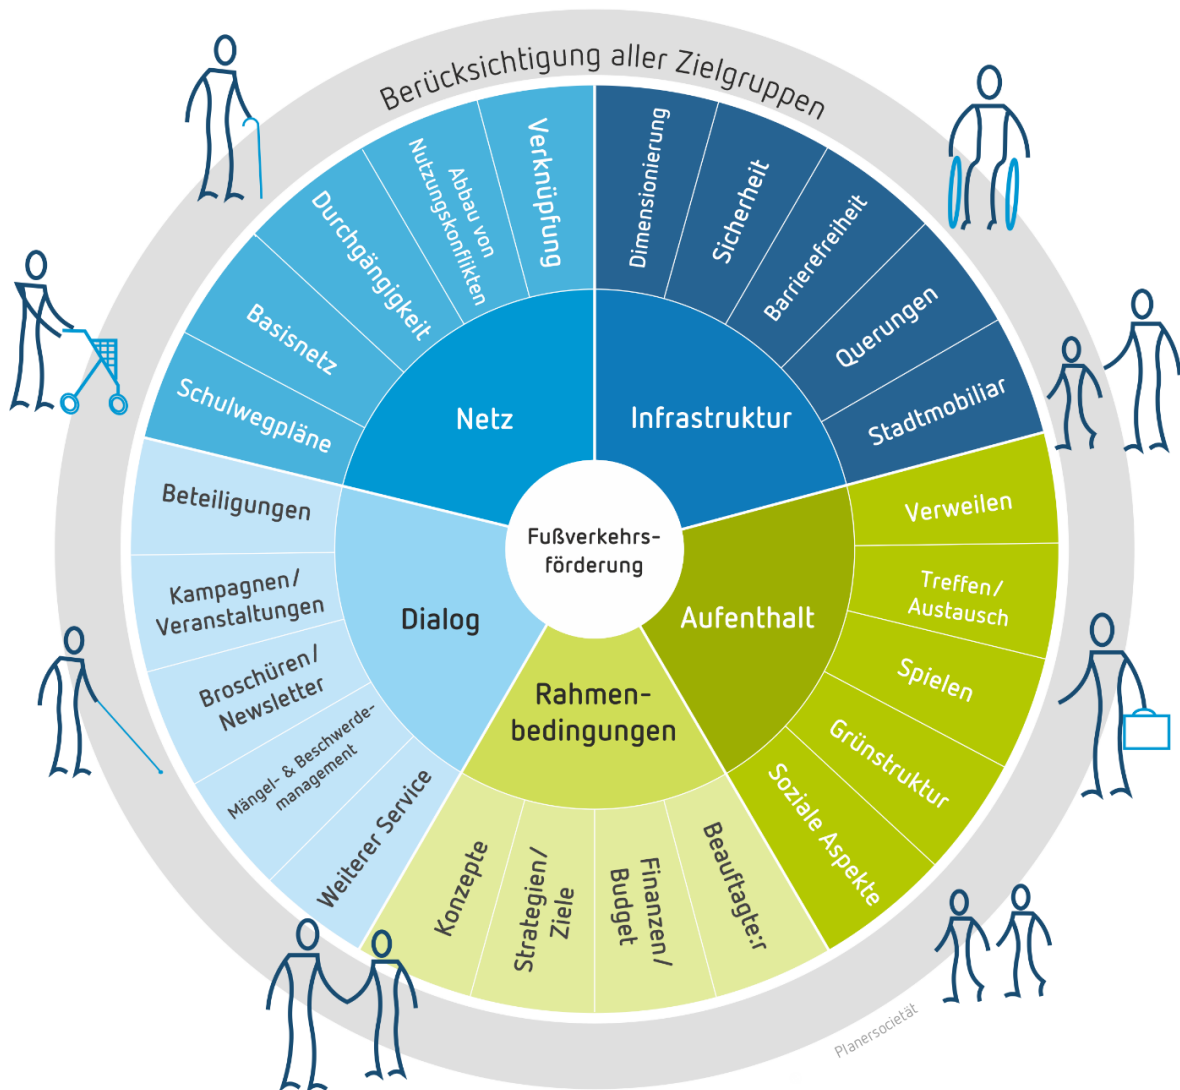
Berücksichtigung aller Zielgruppen

Fußverkehrsförderung

Netz

Verknüpfung

Abbau von Nutzungskonflikten

Durchgängigkeit

Basisnetz

Schulwegpläne

Infrastruktur

Dimensionierung

Sicherheit

Barrierefreiheit

Querungen

Stadtmobiliar

Aufenthalt

Verweilen

Treffen/ Austausch

Spielen

Grünstruktur

Soziale Aspekte

Rahmenbedingungen

Beauftagte:r

Finanzen/ Budget

Strategien/ Ziele

Konzepte

Dialog

Beteiligungen

Kampagnen/ Veranstaltungen

Broschüren/ Newsletter

Mängel- & Beschwerdemanagement

Weiterer Service

Planersocietät